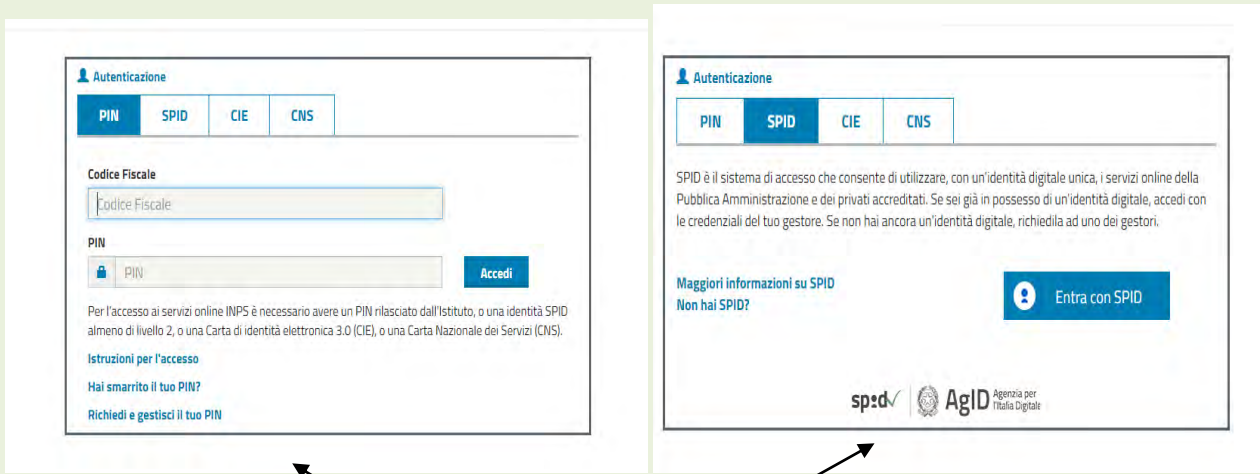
Autenticazione

PIN SPID CIE CNS

Codice Fiscale

Codice Fiscale

PIN

PIN

Accedi

Per l'accesso ai servizi online INPS è necessario avere un PIN rilasciato dall'Istituto, o una identità SPID almeno di livello 2, o una Carta di identità elettronica 3.0 (CIE), o una Carta Nazionale dei Servizi (CNS).

Istruzioni per l'accesso

Hai smarrito il tuo PIN?

Richiedi e gestisci il tuo PIN

Autenticazione

PIN SPID CIE CNS

SPID è il sistema di accesso che consente di utilizzare, con un'identità digitale unica, i servizi online della Pubblica Amministrazione e dei privati accreditati. Se sei già in possesso di un'identità digitale, accedi con le credenziali del tuo gestore. Se non hai ancora un'identità digitale, richiedila ad uno dei gestori.

Maggiori informazioni su SPID
Non hai SPID?

Entra con SPID

spid AgID Agenzia per l'Italia Digitale